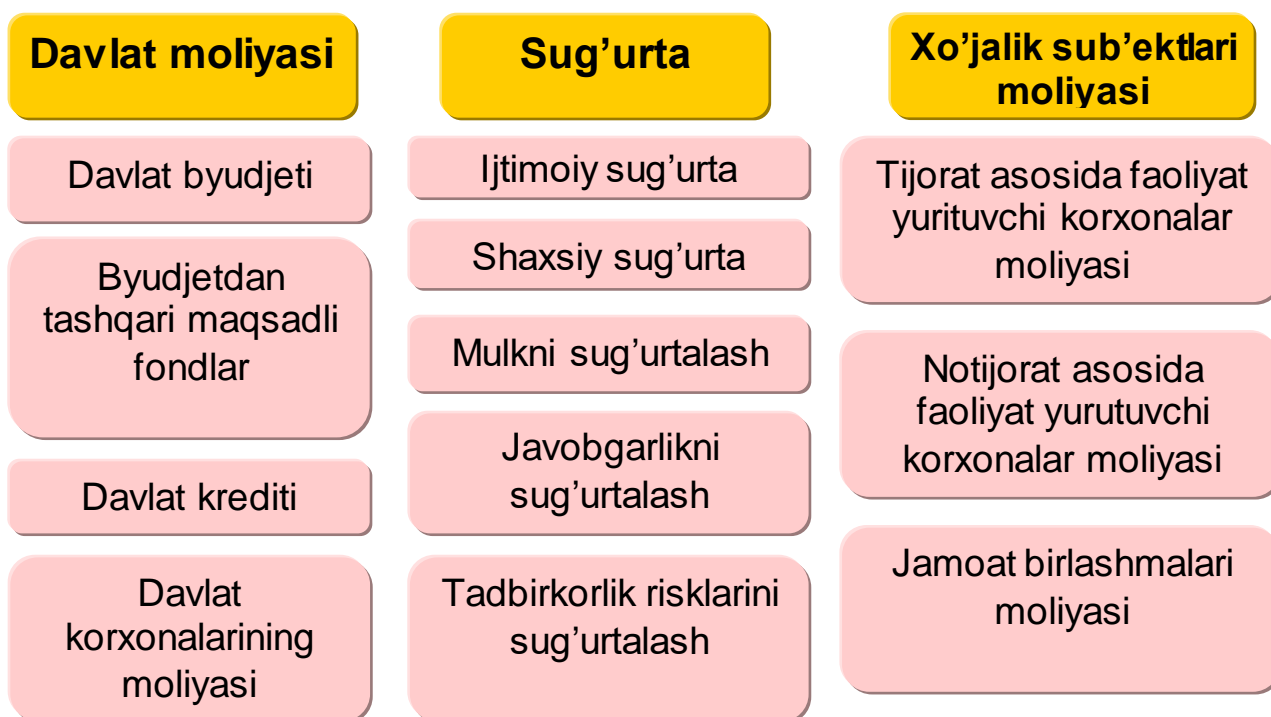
Davlat moliyasi

Davlat byudjeti

Byudjetdan tashqari maqsadli fondlar

Davlat krediti

Davlat korxonalarining moliyasi

Sug’urta

Ijtimoiy sug’urta

Shaxsiy sug’urta

Mulkni sug’urtalash

Javobgarlikni sug’urtalash

Tadbirkorlik risklarini sug’urtalash

Xo’jalik sub’ektlari moliyasi

Tijorat asosida faoliyat yurituvchi korxonalar moliyasi

Notijorat asosida faoliyat yurutuvchi korxonalar moliyasi

Jamoat birlashmalari moliyasi